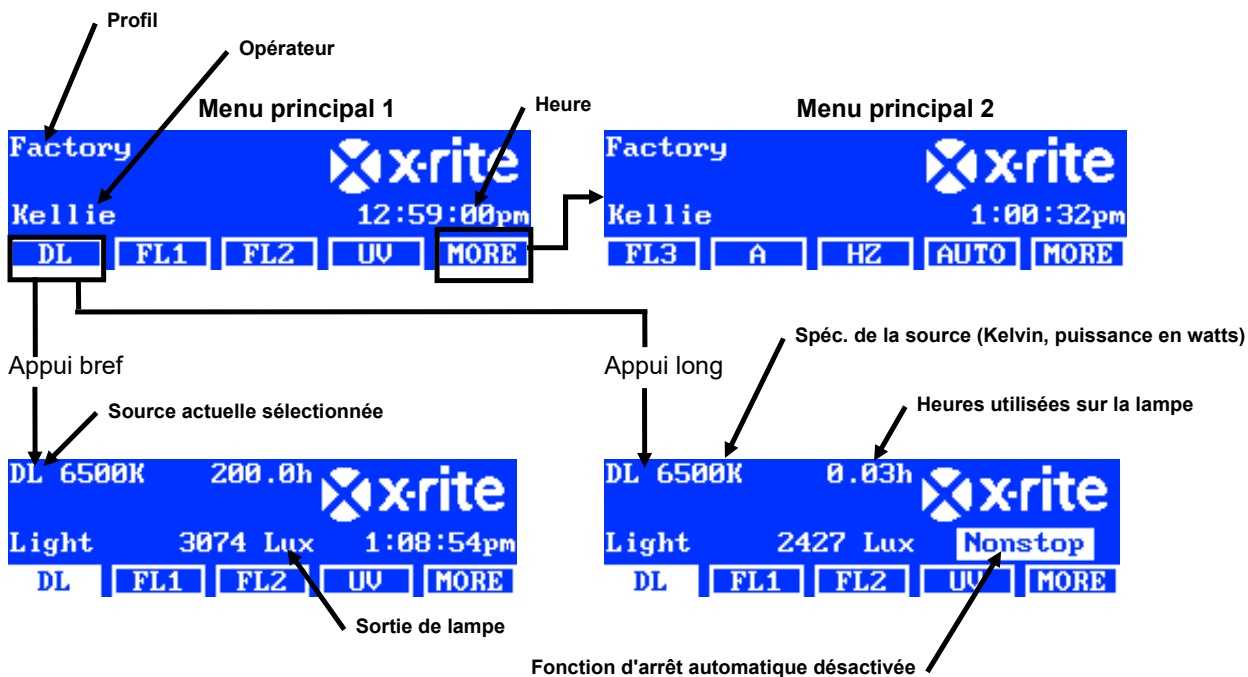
Profil

Opérateur

Menu principal 1

Heure

Menu principal 2

Factory

x-rite

Kellie

12:59:00pm

DL FL1 FL2 UV MORE

Factory

x-rite

Kellie

1:00:32pm

FL3 A HZ AUTO MORE

Appui bref

Appui long

Spéc. de la source (Kelvin, puissance en watts)

Source actuelle sélectionnée

Heures utilisées sur la lampe

DL 6500K 200.0h

x-rite

Light 3074 Lux 1:08:54pm

DL FL1 FL2 UV MORE

DL 6500K 0.03h

x-rite

Light 2427 Lux Nonstop

DL FL1 FL2 UV MORE

Sortie de lampe

Fonction d'arrêt automatique désactivée